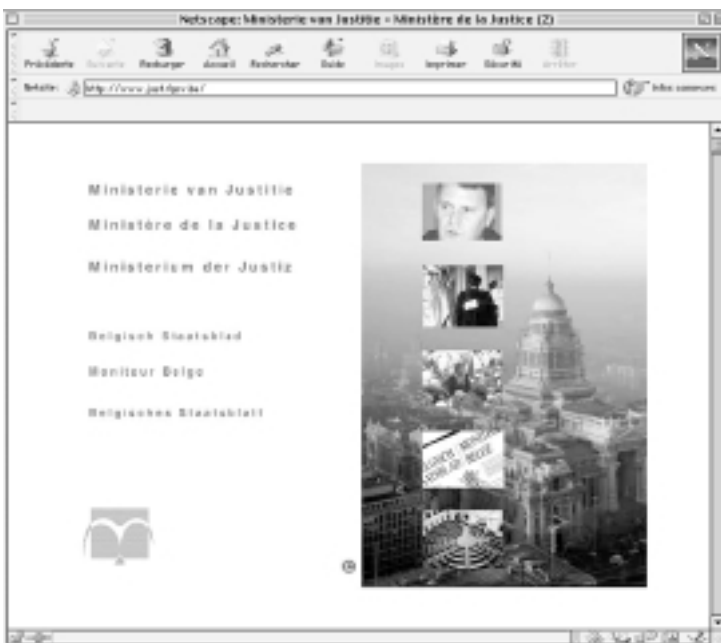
Netscape: Ministerie van Justitie - Ministère de la Justice (2)

Précédente Suivante Recharger Accueil Rechercher Guide Images Imprimer Sécurité Arrêter

Netsite: http://www.just.fgov.be/

Infos connexes

Ministerie van Justitie

Ministère de la Justice

Ministerium der Justiz

Belgisch Staatsblad

Moniteur Belge

Belgisches Staatsblatt